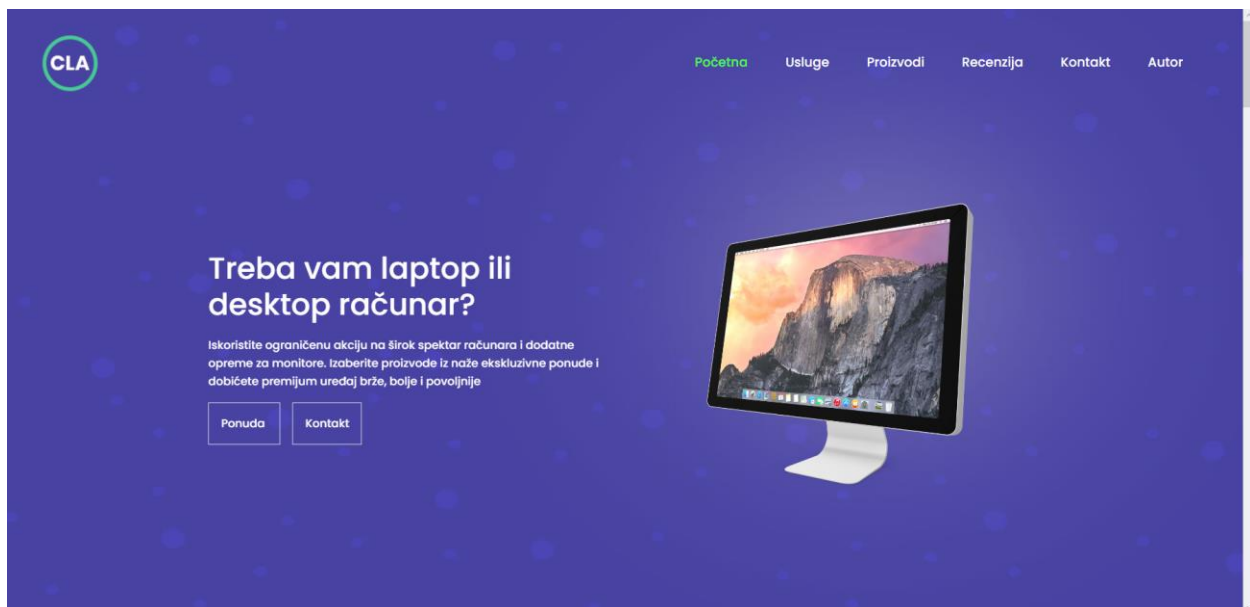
CLA

Početna Usluge Proizvodi Recenzija Kontakt Autor

Treba vam laptop ili desktop računar?

Iskoristite ograničenu akciju na širok spektar računara i dodatne opreme za monitore. Izaberite proizvode iz naže ekskluzivne ponude i dobićete premijum uređaj brže, bolje i povoljnije

Ponuda Kontakt